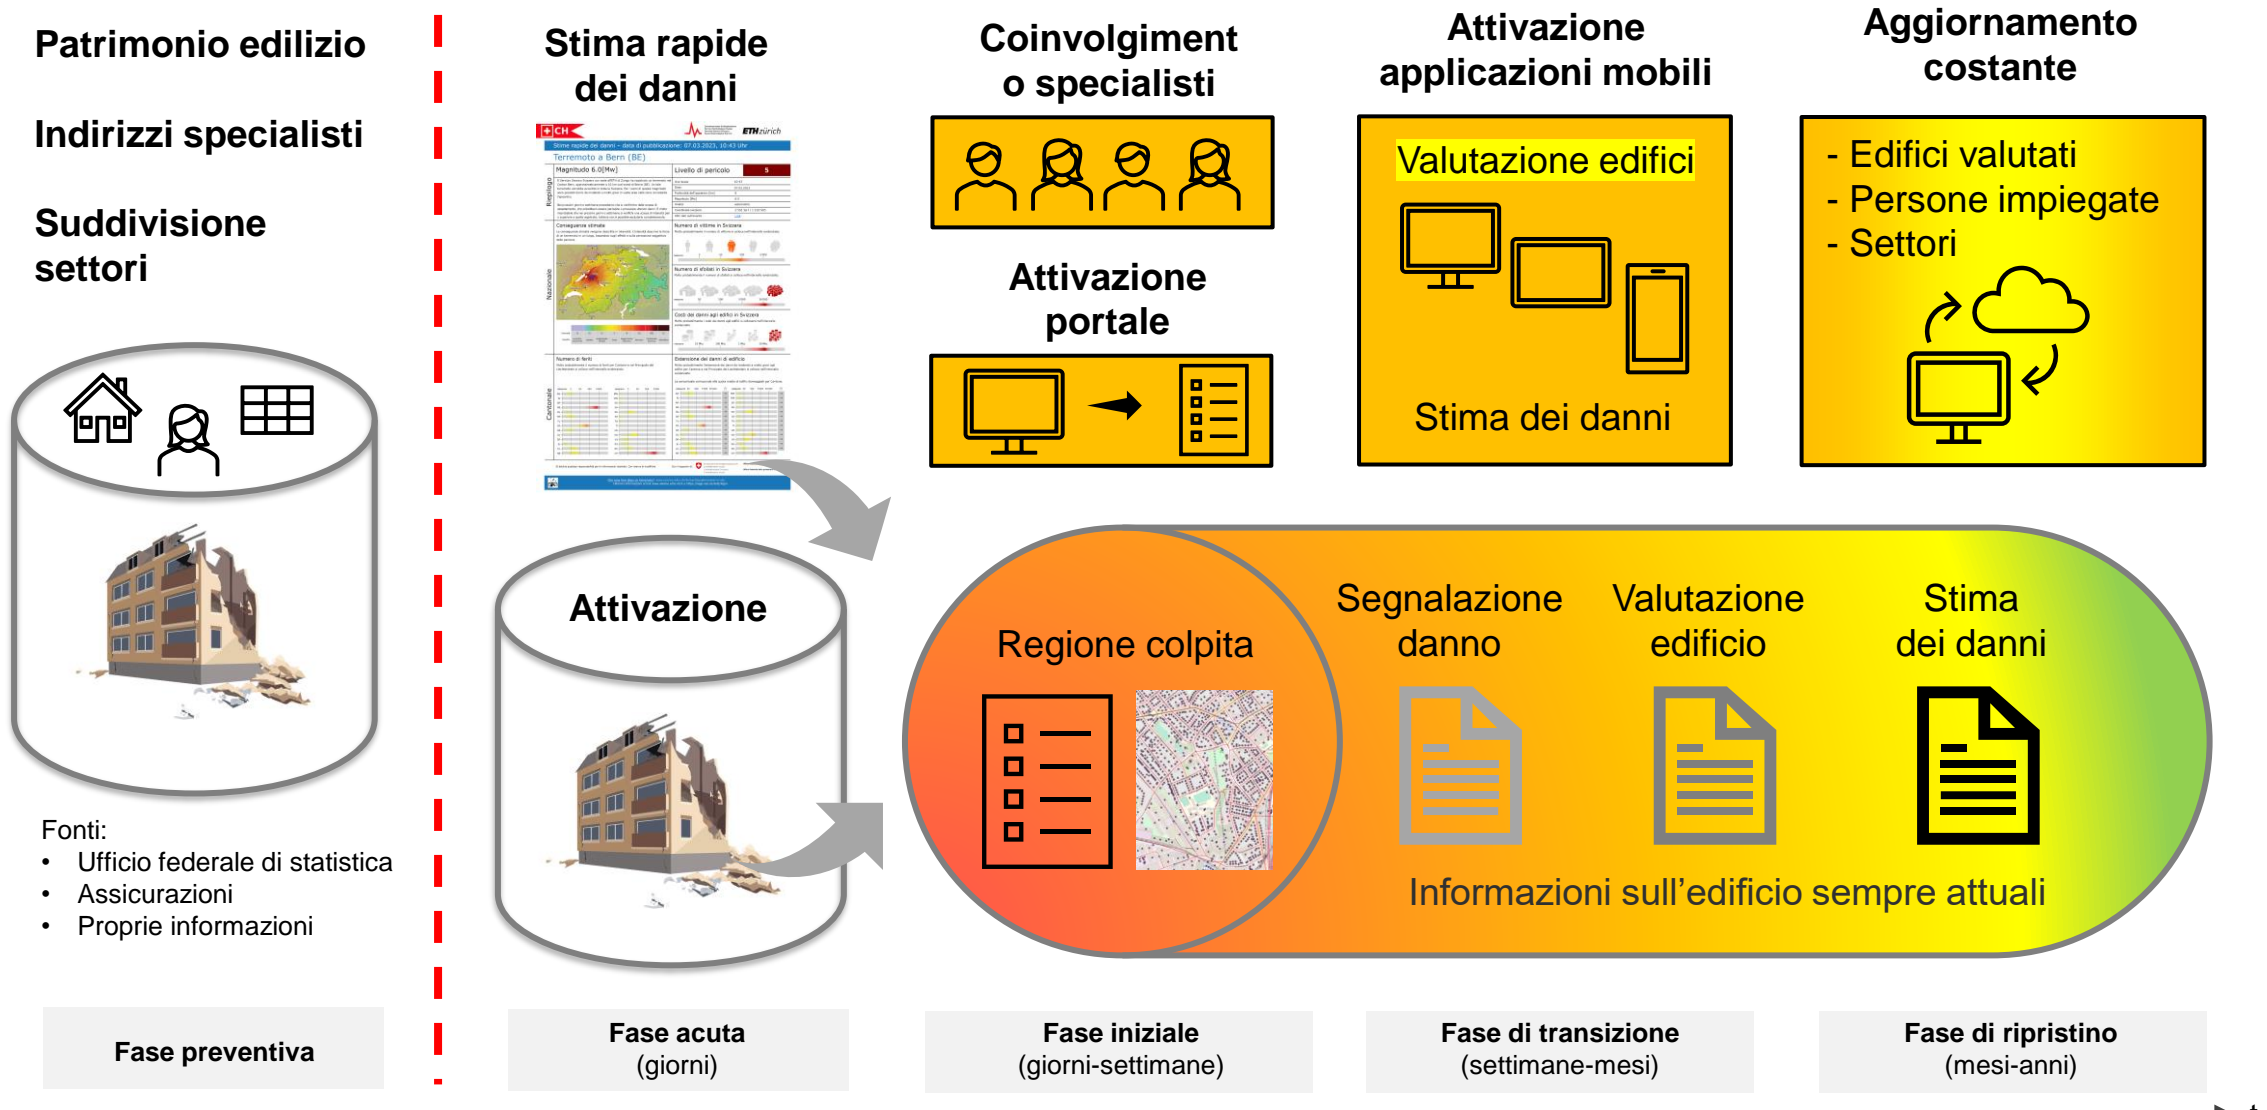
Patrimonio edilizio

Indirizzi specialisti

Suddivisione settori

Fonti:
- Ufficio federale di statistica
- Assicurazioni
- Proprie informazioni

Fase preventiva

Stima rapide dei danni

Stime rapide dei danni – data di pubblicazione: 07.03.2023, 10:43 Uhr

Terremoto a Bern (BE)

Magnitudo 6.0[Mw]

Livello di pericolo

Attivazione

Fase acuta
(giorni)

Coinvolgiment o specialisti

Attivazione portale

Fase iniziale
(giorni-settimane)

Attivazione applicazioni mobili

Valutazione edifici

Stima dei danni

Fase di transizione
(settimane-mesi)

Aggiornamento costante

- Edifici valutati
- Persone impiegate
- Settori

Fase di ripristino
(mesi-anni)

Regione colpita

Segnalazione danno

Valutazione edificio

Stima dei danni

Informazioni sull'edificio sempre attuali